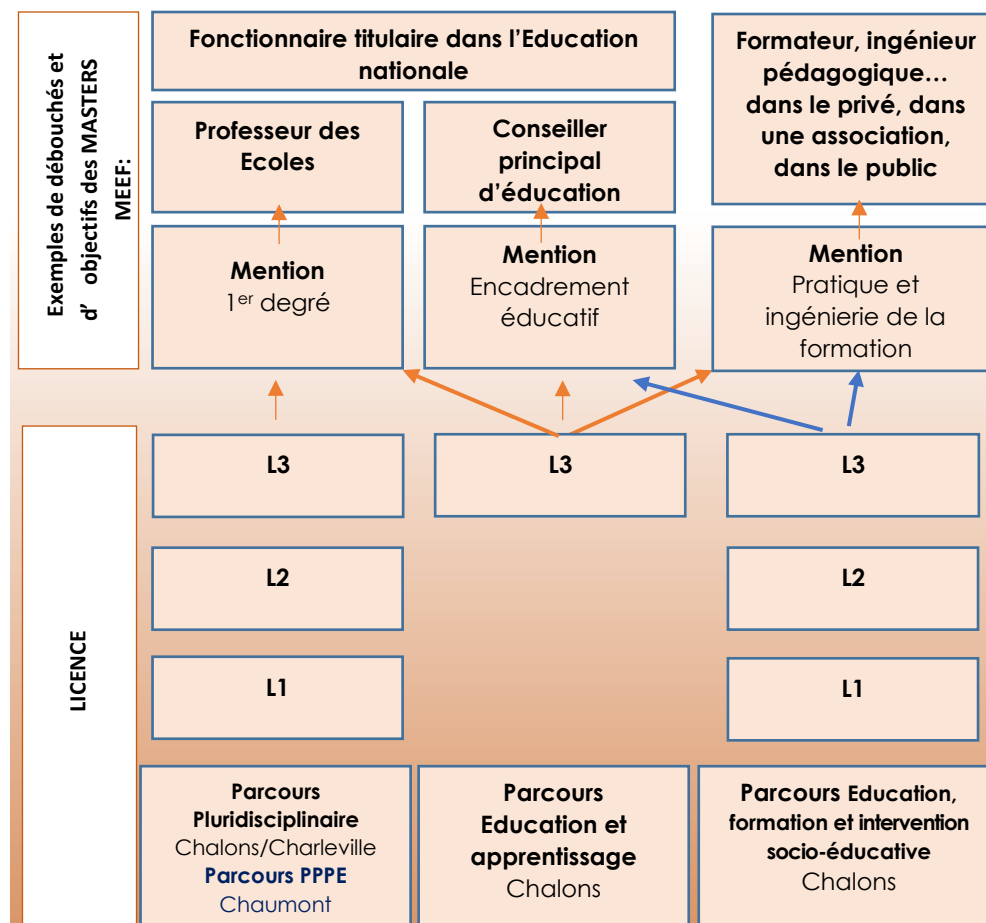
Exemples de débouchés et d' objectifs des MASTERS MEEF:

Fonctionnaire titulaire dans l'Education nationale

Formateur, ingénieur pédagogique… dans le privé, dans une association, dans le public

Professeur des Ecoles

Conseiller principal d'éducation

Mention
1$^{er}$ degré

Mention
Encadrement éducatif

Mention
Pratique et ingénierie de la formation

LICENCE

L3

L3

L3

L2

L2

L1

L1

Parcours Pluridisciplinaire
Chalons/Charleville
Parcours PPPE
Chaumont

Parcours Education et apprentissage
Chalons

Parcours Education, formation et intervention socio-éducative
Chalons